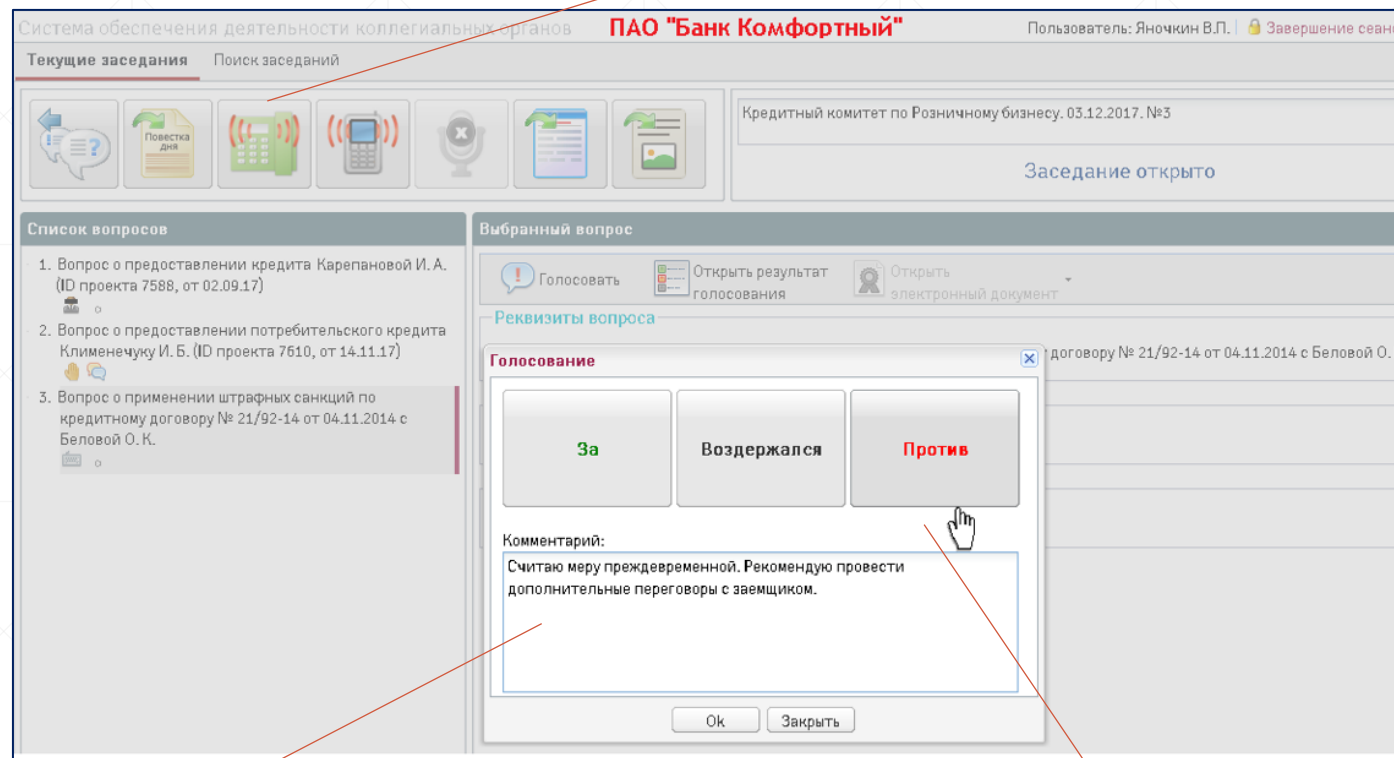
Система обеспечения деятельности коллегиальных органов ПАО "Банк Комфортный" Пользователь: Яночкин В.П. | Завершение сеан

Текущие заседания Поиск заседаний

Повестка дня

Кредитный комитет по Розничному бизнесу. 03.12.2017. №3

Заседание открыто

Список вопросов

1. Вопрос о предоставлении кредита Карепановой И. А. (ID проекта 7588, от 02.09.17)

2. Вопрос о предоставлении потребительского кредита Клименечуку И. Б. (ID проекта 7610, от 14.11.17)

3. Вопрос о применении штрафных санкций по кредитному договору № 21/92-14 от 04.11.2014 с Беловой О. К.

Выбранный вопрос

Голосовать Открыть результат голосования Открыть электронный документ

Реквизиты вопроса

договору № 21/92-14 от 04.11.2014 с Беловой О.

Голосование

За Воздержался Против

Комментарий:

Считаю меру преждевременной. Рекомендую провести дополнительные переговоры с заемщиком.

Ok Закрыть